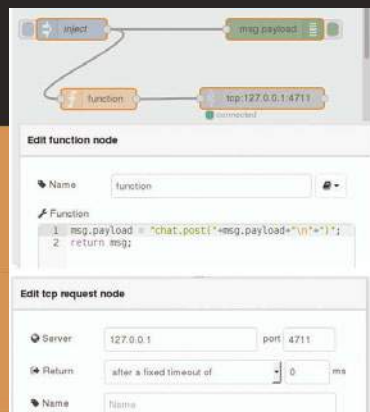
inject

msg.payload

function

tcp:127.0.0.1:4711

connected

Edit function node

Name function

Function

1 msg.payload = "chat.post("+msg.payload+"\n"+")";
2 return msg;

Edit tcp request node

Server 127.0.0.1 port 4711

Return after a fixed timeout of 0 ms

Name Name